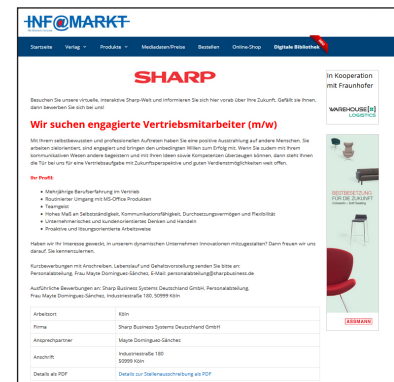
INFO MARKT

Startseite Verlag ▾ Produkte ▾ Mediadaten/Preise Bestellen Online-Shop Digitale Bibliothek

SHARP

Besuchen Sie unsere virtuelle, interaktive Sharp-Welt und informieren Sie sich hier vorab über Ihre Zukunft. Gefällt sie Ihnen, dann bewerben Sie sich bei uns!

Wir suchen engagierte Vertriebsmitarbeiter (m/w)

Mit Ihrem selbstbewussten und professionellen Auftreten haben Sie eine positive Ausstrahlung auf andere Menschen. Sie arbeiten zielorientiert, sind engagiert und bringen den unbedingten Willen zum Erfolg mit. Wenn Sie zudem mit Ihrem kommunikativen Wesen andere begeistern und mit Ihren Ideen sowie Kompetenzen überzeugen können, dann steht Ihnen die Tür bei uns für eine Vertriebsaufgabe mit Zukunftsperspektive und guten Verdienstmöglichkeiten weit offen.

Ihr Profil:

- Mehrjährige Berufserfahrung im Vertrieb
- Routinierter Umgang mit MS-Office Produkten
- Teamgeist
- Hohes Maß an Selbstständigkeit, Kommunikationsfähigkeit, Durchsetzungsvermögen und Flexibilität
- Unternehmerisches und kundenorientiertes Denken und Handeln
- Proaktive und lösungsorientierte Arbeitsweise

Haben wir Ihr Interesse geweckt, in unserem dynamischen Unternehmen Innovationen mitzugestalten? Dann freuen wir uns darauf, Sie kennenzulernen.

Kurzbewerbungen mit Anschreiben, Lebenslauf und Gehaltsvorstellung senden Sie bitte an: Personalabteilung, Frau Mayte Dominguez-Sánchez, E-Mail: personalabteilung@sharpbusiness.de

Ausführliche Bewerbungen an: Sharp Business Systems Deutschland GmbH, Personalabteilung, Frau Mayte Dominguez-Sánchez, Industriestraße 180, 50999 Köln

| Arbeitsort | Köln |
|---|---|
| Firma | Sharp Business Systems Deutschland GmbH |
| Ansprechpartner | Mayte Dominguez-Sánchez |
| Anschrift | Industriestraße 180 50999 Köln |
| Details als PDF | Details zur Stellenausschreibung als PDF |

In Kooperation mit Fraunhofer

WAREHOUSE LOGISTICS

BESTSEATING FÜR DIE ZUKUNFT

ASSMANN